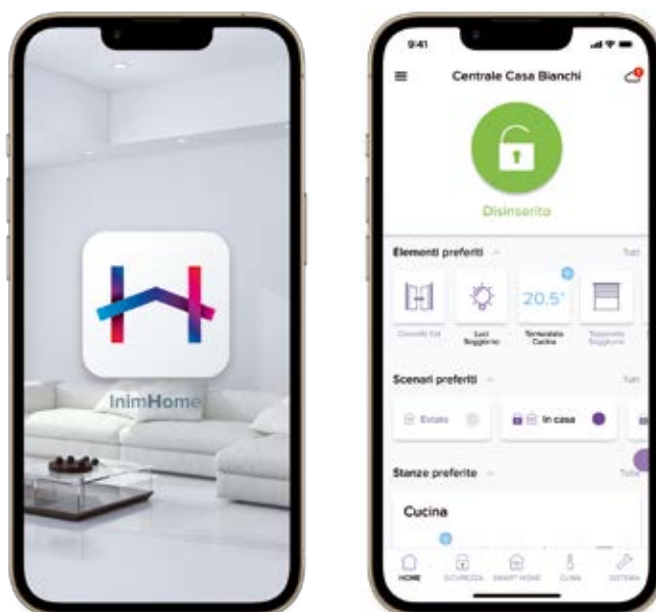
InimHome

9:41

Centrale Casa Bianchi

Disinserito

Elementi preferiti

Tutti

Cancello Ext

Luci Soggiorno

20.5°

Termostato Cucina

Tapparelle Soggiorno

Scenari preferiti

Tutti

Estate

In casa

Stanze preferite

Tutte

Cucina

HOME

SICUREZZA

SMART HOME

CLIMA

SISTEMA